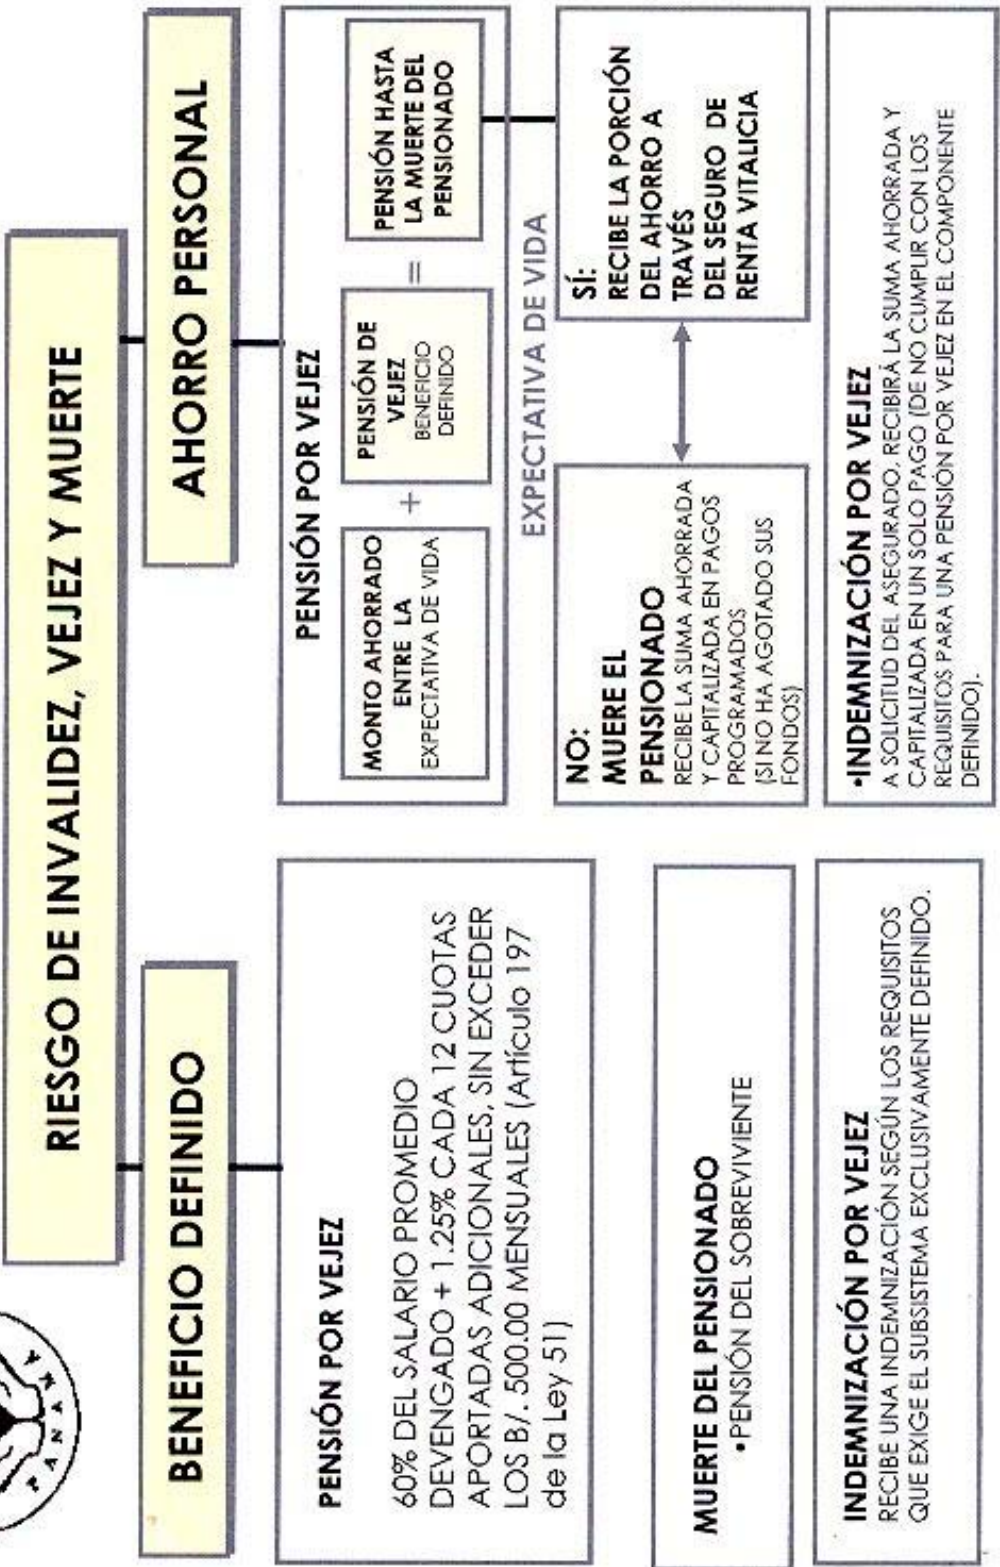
RIESGO DE INVALIDEZ, VEJEZ Y MUERTE

BENEFICIO DEFINIDO

PENSIÓN POR VEJEZ

60% DEL SALARIO PROMEDIO DEVENGADO + 1.25% CADA 12 CUOTAS APORTADAS ADICIONALES, SIN EXCEDER LOS B/. 500.00 MENSUALES (Artículo 197 de la Ley 51)

MUERTE DEL PENSIONADO
•PENSIÓN DEL SOBREVIVIENTE

INDEMNIZACIÓN POR VEJEZ
RECIBE UNA INDEMNIZACIÓN SEGÚN LOS REQUISITOS QUE EXIGE EL SUBSISTEMA EXCLUSIVAMENTE DEFINIDO.

AHORRO PERSONAL

PENSIÓN POR VEJEZ

MONTO AHORRADO ENTRE LA EXPECTATIVA DE VIDA + PENSIÓN DE VEJEZ BENEFICIO DEFINIDO = PENSIÓN HASTA LA MUERTE DEL PENSIONADO

EXPECTATIVA DE VIDA

NO:
MUERE EL PENSIONADO
RECIBE LA SUMA AHORRADA Y CAPITALIZADA EN PAGOS PROGRAMADOS (SI NO HA AGOTADO SUS FONDOS)

SÍ:
RECIBE LA PORCIÓN DEL AHORRO A TRAVÉS DEL SEGURO DE RENTA VITALICIA

•INDEMNIZACIÓN POR VEJEZ
A SOLICITUD DEL ASEGURADO, RECIBIRÁ LA SUMA AHORRADA Y CAPITALIZADA EN UN SOLO PAGO (DE NO CUMPLIR CON LOS REQUISITOS PARA UNA PENSIÓN POR VEJEZ EN EL COMPONENTE DEFINIDO).